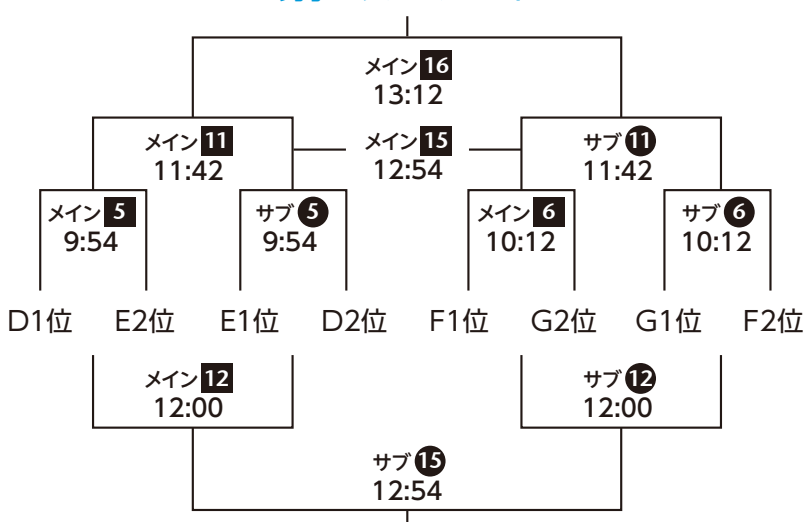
メイン 16
13:12

メイン 11
11:42

メイン 15
12:54

サブ 11
11:42

メイン 5
9:54

サブ 5
9:54

メイン 6
10:12

サブ 6
10:12

D1位 E2位 E1位 D2位 F1位 G2位 G1位 F2位

メイン 12
12:00

サブ 12
12:00

サブ 15
12:54